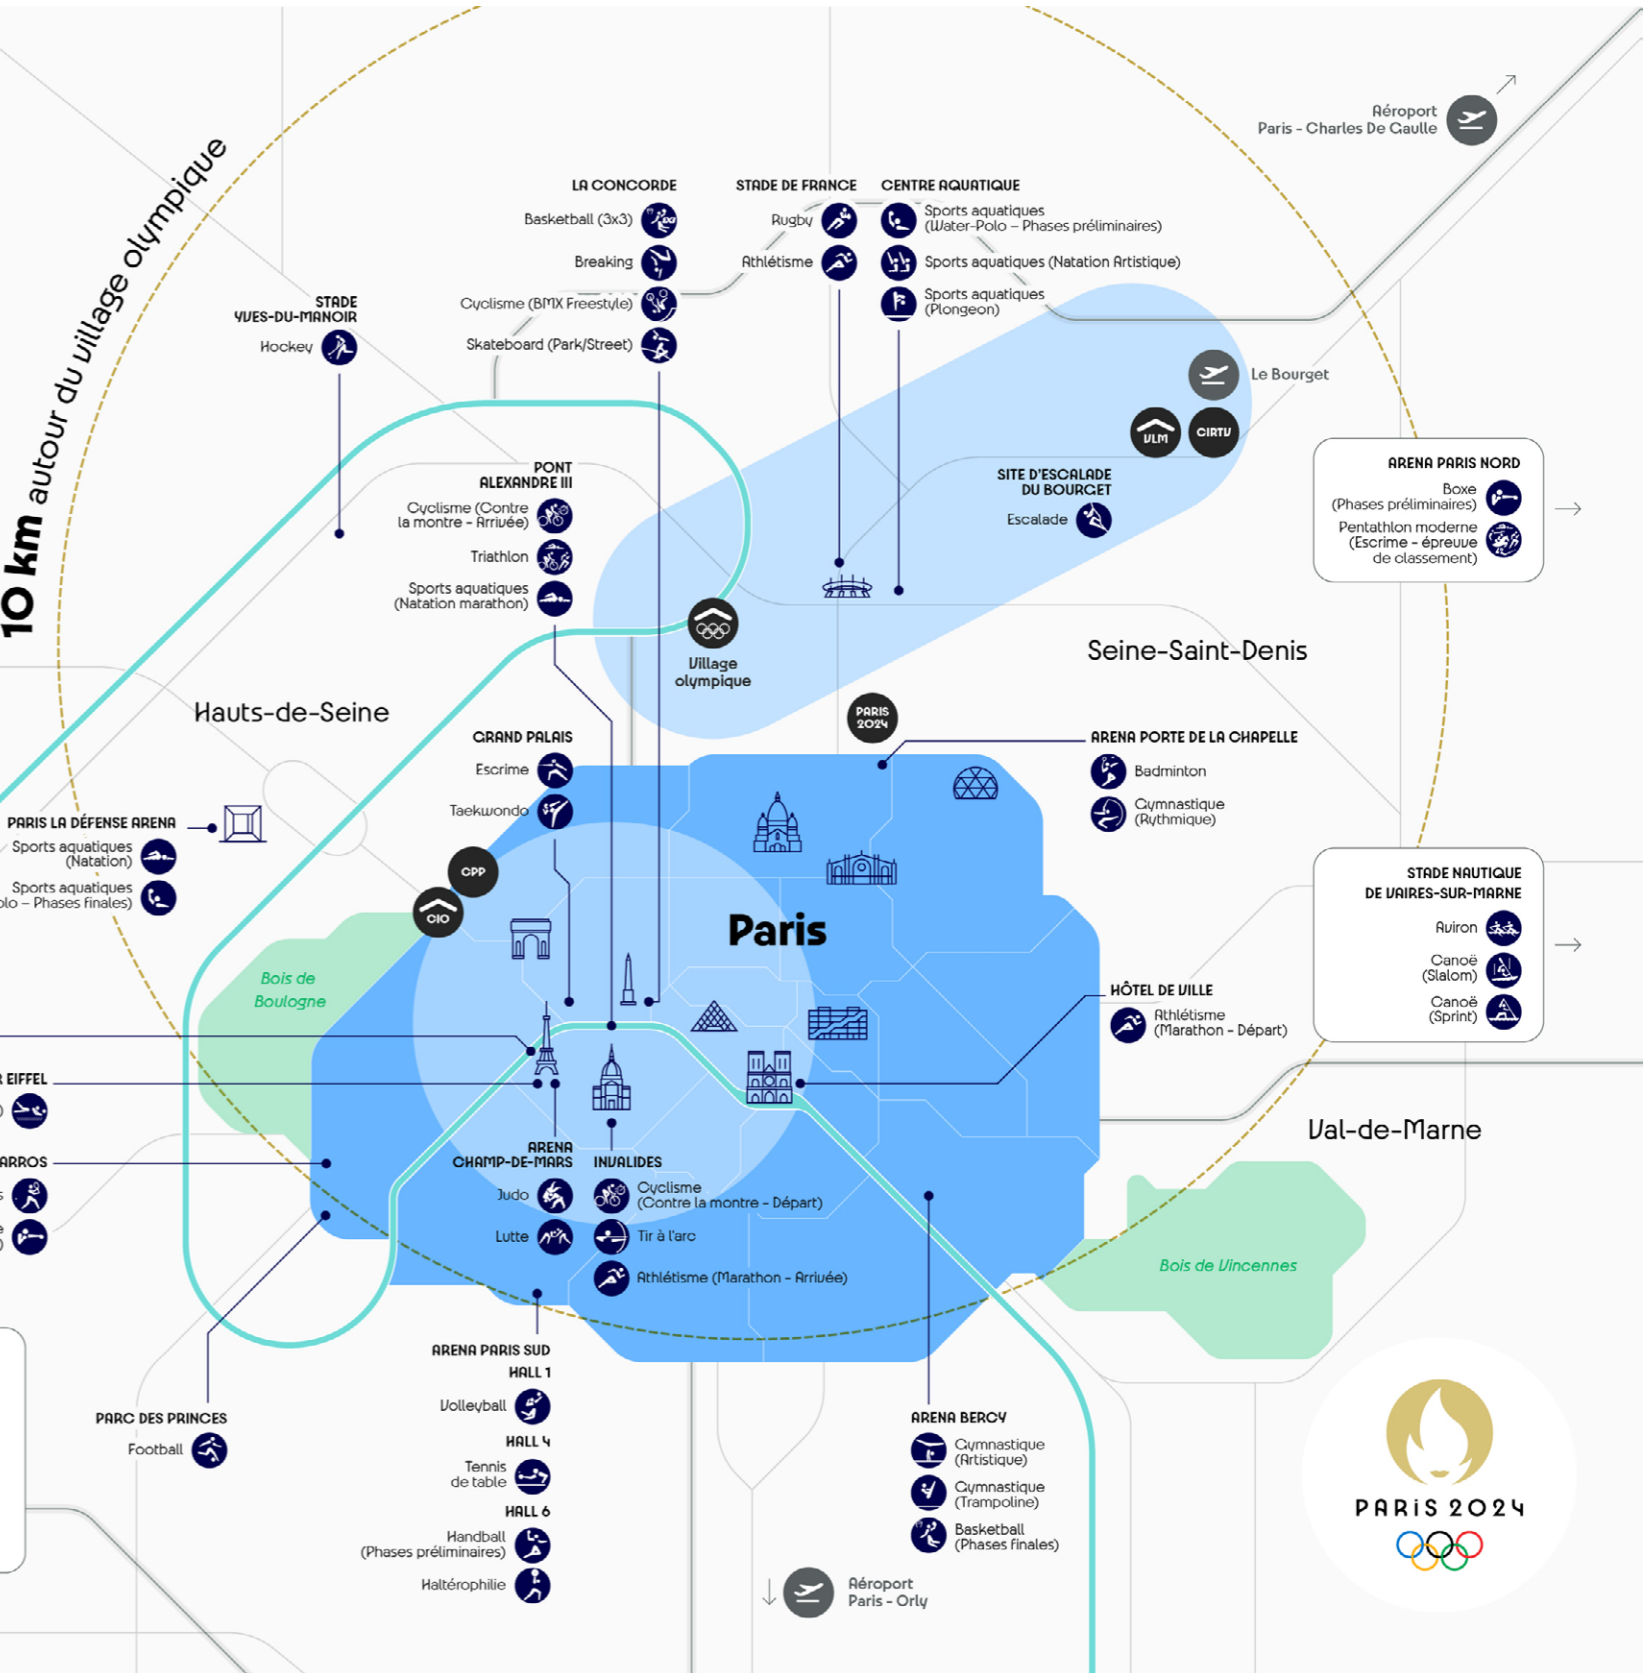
10 km autour du village olympique

Aéroport Paris - Charles De Gaulle

LA CONCORDE
Basketball (3x3)
Breaking
Cyclisme (BMX Freestyle)
Skateboard (Park/Street)

STADE DE FRANCE
Rugby
Athlétisme

CENTRE AQUATIQUE
Sports aquatiques (Water-Polo – Phases préliminaires)
Sports aquatiques (Natation Artistique)
Sports aquatiques (Plongeon)

STADE YVES-DU-MANOIR
Hockey

Le Bourget
VLM
CIRTV

ARENA PARIS NORD
Boxe (Phases préliminaires)
Pentathlon moderne (Escrime - épreuve de classement)

PONT ALEXANDRE III
Cyclisme (Contre la montre - Arrivée)
Triathlon
Sports aquatiques (Natation marathon)

SITE D'ESCALADE DU BOURGET
Escalade

Village olympique

Seine-Saint-Denis

Hauts-de-Seine

PARIS 2024

GRAND PALAIS
Escrime
Taekwondo

ARENA PORTE DE LA CHAPELLE
Badminton
Gymnastique (Rythmique)

PARIS LA DÉFENSE ARENA
Sports aquatiques (Natation)
Sports aquatiques (Water-Polo – Phases finales)

CPP
CIO

STADE NAUTIQUE DE VAIRES-SUR-MARNE
Aviron
Canoë (Slalom)
Canoë (Sprint)

Paris

Bois de Boulogne

HÔTEL DE VILLE
Athlétisme (Marathon - Départ)

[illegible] EIFFEL

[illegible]ARROS

Val-de-Marne

ARENA CHAMP-DE-MARS
Judo
Lutte

INVALIDES
Cyclisme (Contre la montre - Départ)
Tir à l'arc
Athlétisme (Marathon - Arrivée)

Bois de Vincennes

ARENA PARIS SUD
HALL 1
Volleyball
HALL 4
Tennis de table
HALL 6
Handball (Phases préliminaires)
Haltérophilie

PARC DES PRINCES
Football

ARENA BERCY
Gymnastique (Artistique)
Gymnastique (Trampoline)
Basketball (Phases finales)

Aéroport Paris - Orly

PARIS 2024